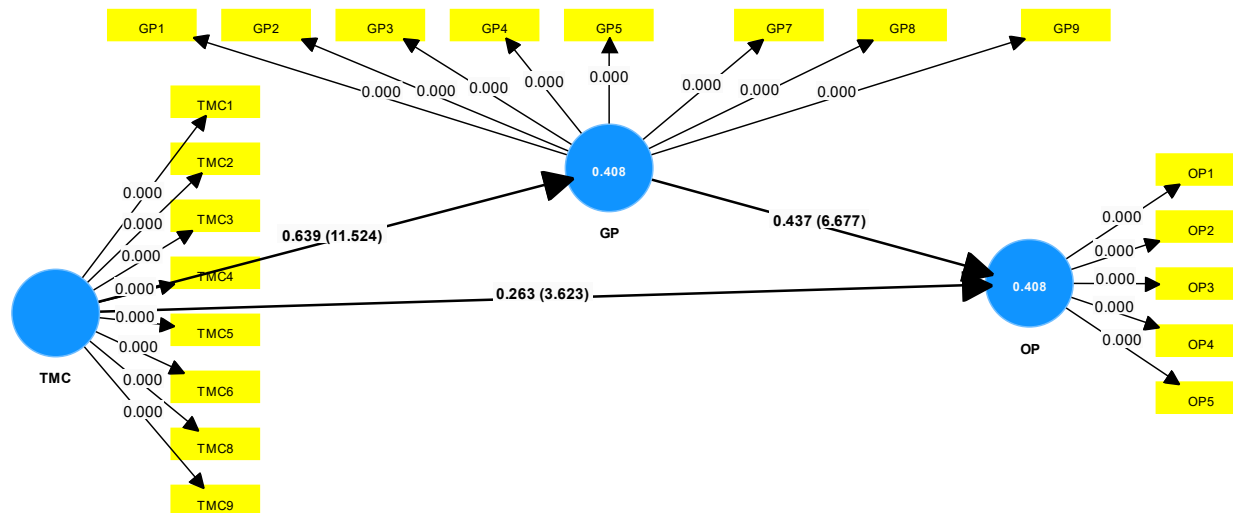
GP1
GP2
GP3
GP4
GP5
GP7
GP8
GP9

0.000 0.000 0.000 0.000 0.000 0.000 0.000 0.000

TMC1
TMC2
TMC3
TMC4
TMC5
TMC6
TMC8
TMC9

0.000
0.000
0.000
0.000
0.000
0.000
0.000
0.000

TMC

0.639 (11.524)

0.408

GP

0.437 (6.677)

0.263 (3.623)

0.408

OP

OP1
OP2
OP3
OP4
OP5

0.000
0.000
0.000
0.000
0.000